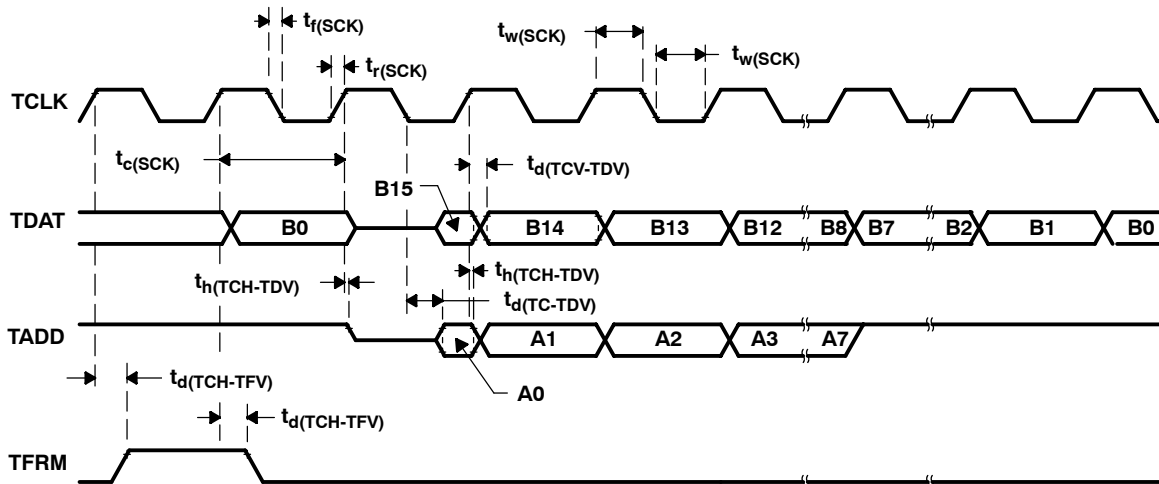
$t_{f(SCK)}$

$t_{w(SCK)}$

$t_{r(SCK)}$

$t_{w(SCK)}$

TCLK

$t_{c(SCK)}$

$t_{d(TCV-TDV)}$

B15

TDAT

B0

B14

B13

B12

B8

B7

B2

B1

B0

$t_{h(TCH-TDV)}$

$t_{h(TCH-TDV)}$

$t_{d(TC-TDV)}$

TADD

A1

A2

A3

A7

A0

$t_{d(TCH-TFV)}$

$t_{d(TCH-TFV)}$

TFRM